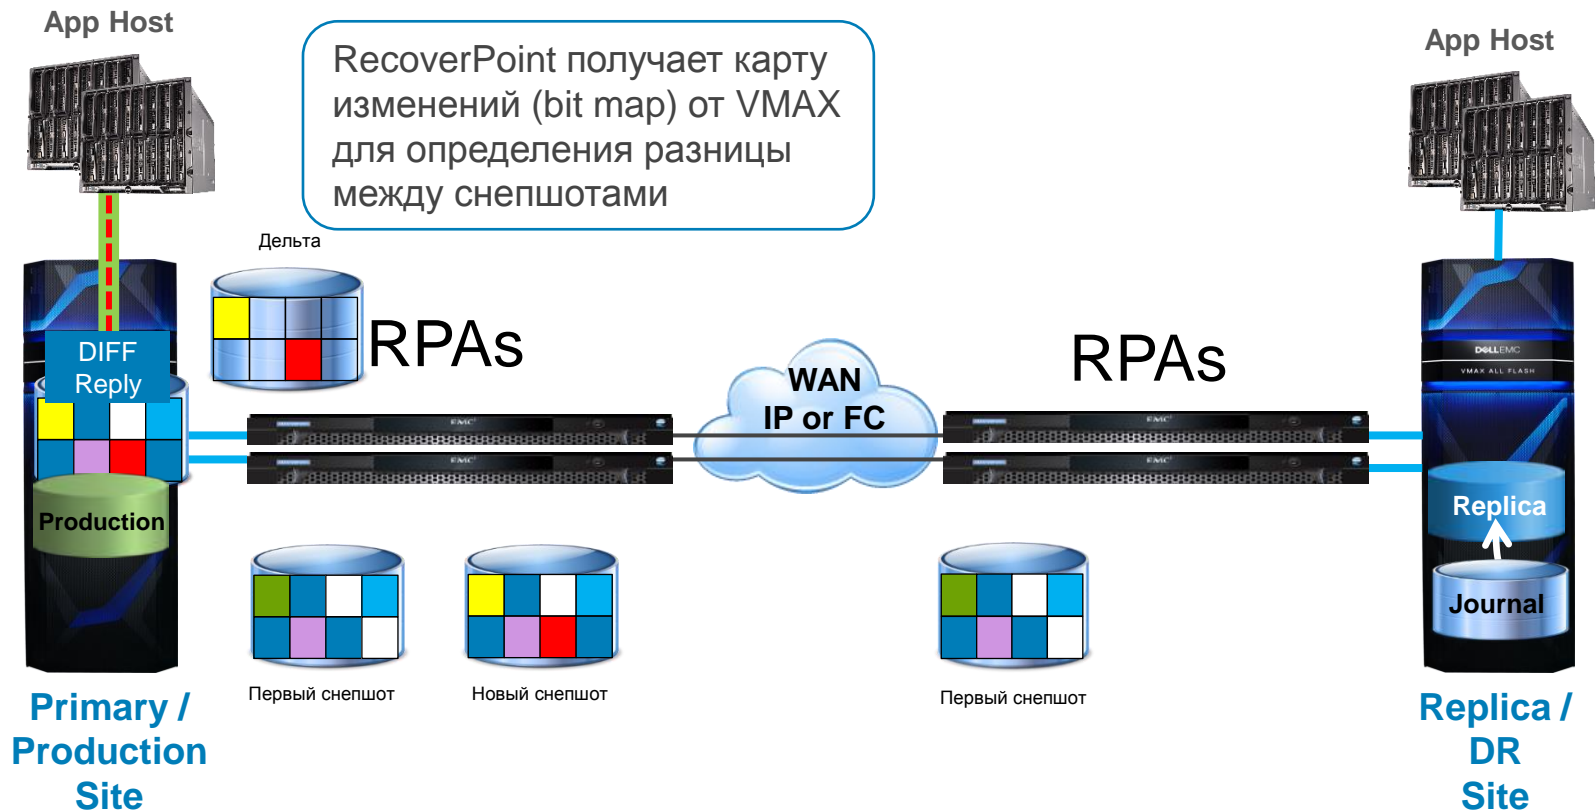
App Host

RecoverPoint получает карту изменений (bit map) от VMAX для определения разницы между снепшотами

App Host

Дельта

DIFF Reply

RPAs

WAN
IP or FC

RPAs

DELLEMC
VMAX ALL FLASH

Production

Replica

Journal

Первый снепшот

Новый снепшот

Первый снепшот

Primary / Production Site

Replica / DR Site